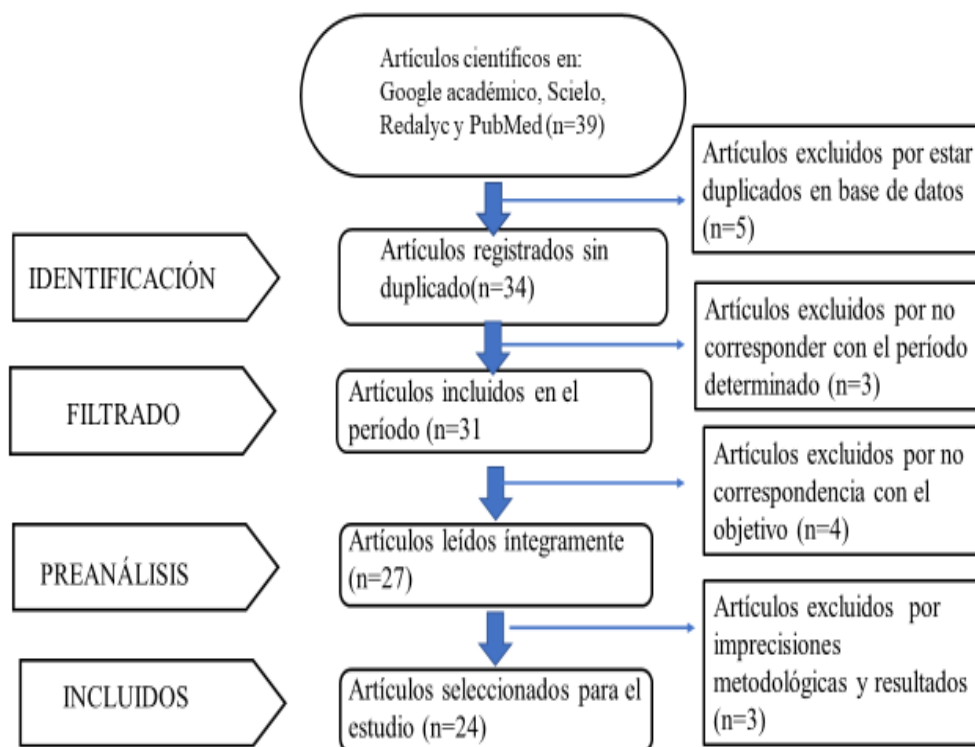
Artículos científicos en: Google académico, Scielo, Redalyc y PubMed (n=39)

Artículos excluidos por estar duplicados en base de datos (n=5)

IDENTIFICACIÓN

Artículos registrados sin duplicado(n=34)

Artículos excluidos por no corresponder con el período determinado (n=3)

FILTRADO

Artículos incluidos en el período (n=31

Artículos excluidos por no correspondencia con el objetivo (n=4)

PREANÁLISIS

Artículos leídos íntegramente (n=27)

Artículos excluidos por imprecisiones metodológicas y resultados (n=3)

INCLUIDOS

Artículos seleccionados para el estudio (n=24)